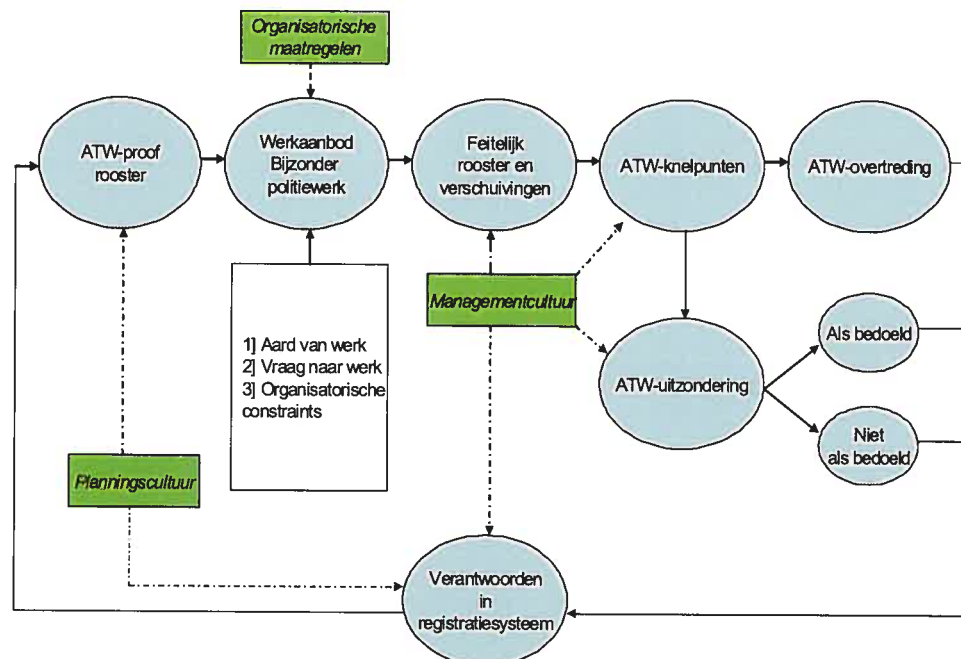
Organisatorische maatregelen

ATW-proof rooster

Werkaanbod Bijzonder politiewerk

Feitelijk rooster en verschuivingen

ATW-knelpunten

ATW-overtreding

Managementcultuur

1] Aard van werk
2] Vraag naar werk
3] Organisatorische constraints

ATW-uitzondering

Als bedoeld

Niet als bedoeld

Planningscultuur

Verantwoorden in registratiesysteem